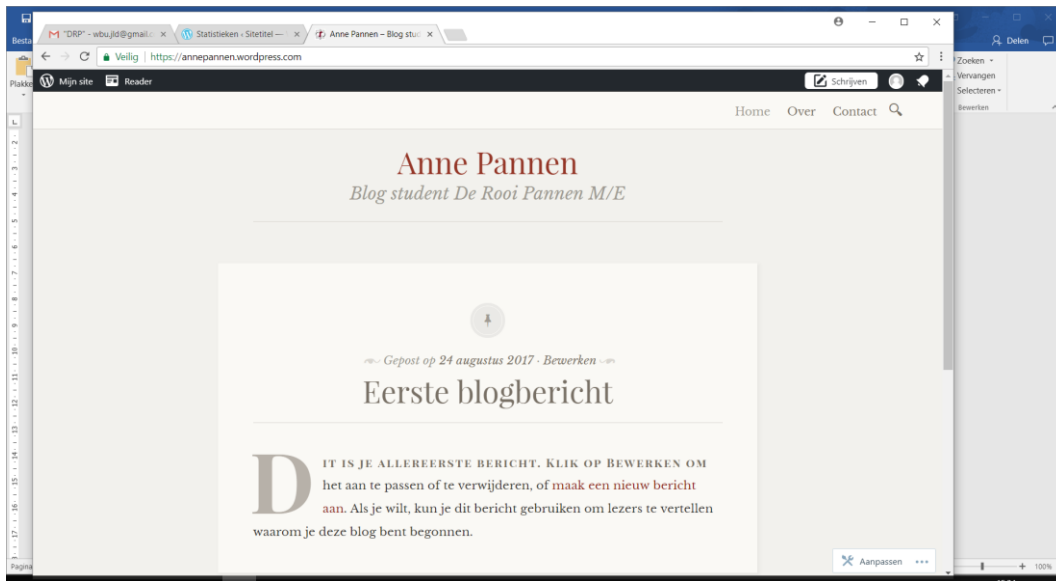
"DRP" - wbu.jld@gmail.c ×
Statistieken ‹ Sitetitel — ×
Anne Pannen – Blog stud ×

Veilig | https://annepannen.wordpress.com

Mijn site Reader Schrijven

Home Over Contact

Anne Pannen
Blog student De Rooi Pannen M/E

Gepost op 24 augustus 2017 · Bewerken

Eerste blogbericht

Dit is je allereerste bericht. Klik op Bewerken om het aan te passen of te verwijderen, of maak een nieuw bericht aan. Als je wilt, kun je dit bericht gebruiken om lezers te vertellen waarom je deze blog bent begonnen.

Aanpassen

Besta
Plakke
Delen
Zoeken
Vervangen
Selecteren
Bewerken
Pagina
100%